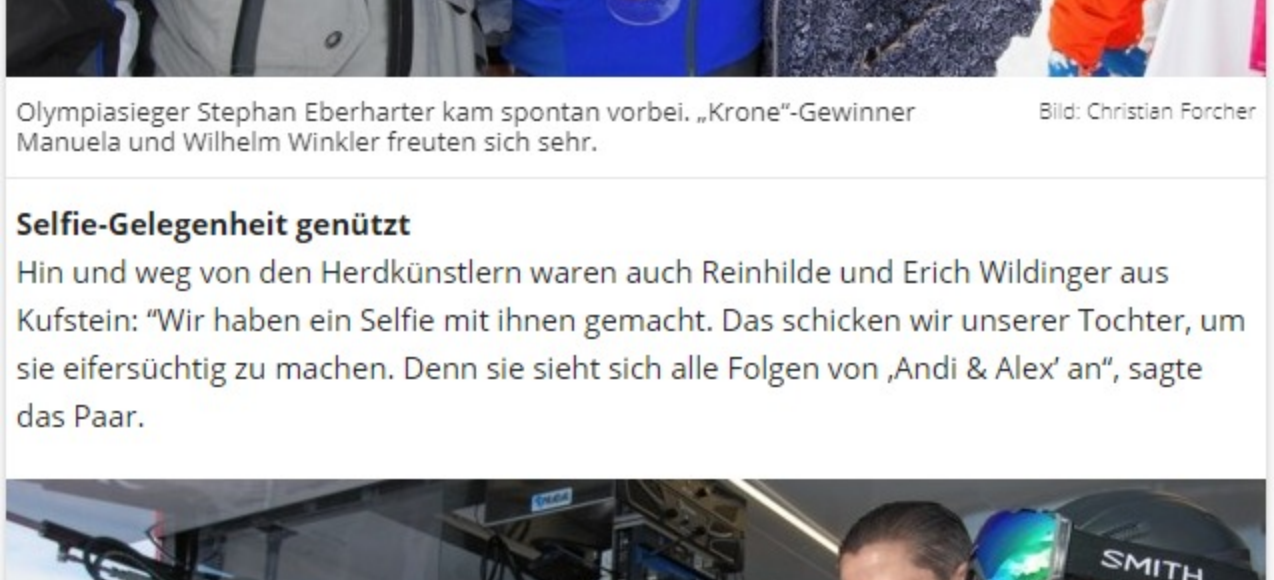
Olympiasieger Stephan Eberharter kam spontan vorbei. „Krone"-Gewinner Manuela und Wilhelm Winkler freuten sich sehr.

Bild: Christian Forcher

Selfie-Gelegenheit genützt
Hin und weg von den Herdkünstlern waren auch Reinhilde und Erich Wildinger aus Kufstein: "Wir haben ein Selfie mit ihnen gemacht. Das schicken wir unserer Tochter, um sie eifersüchtig zu machen. Denn sie sieht sich alle Folgen von ‚Andi & Alex' an", sagte das Paar.

SMITH